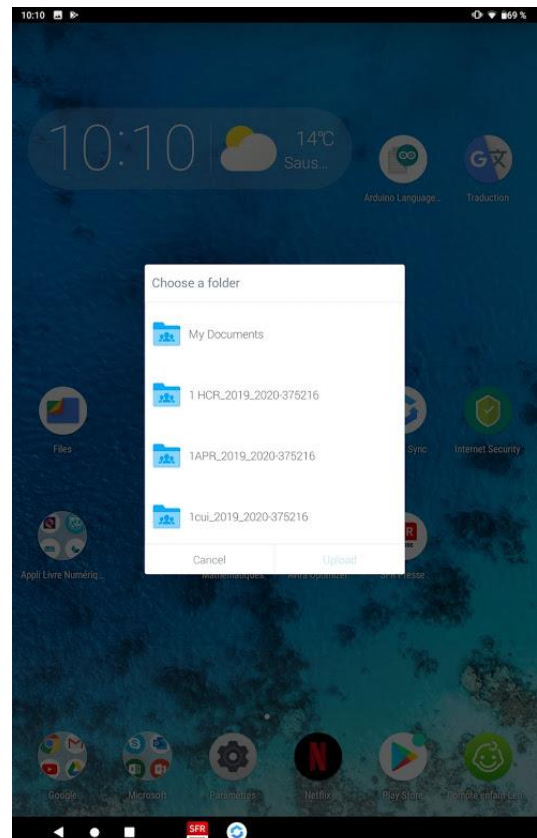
10:10

69 %

10:10

14°C

Saus...

Arduino Language...

Traduction

Choose a folder

My Documents

1 HCR_2019_2020-375216

1APR_2019_2020-375216

1cui_2019_2020-375216

Cancel

Upload

Files

Sync

Internet Security

Appli Livre Numériq...

Mathématiques

Antivirus Optimizer

SFR Presse

Google

Microsoft

Paramètres

Netflix

Play Store

Compte enfant Len...

SFR